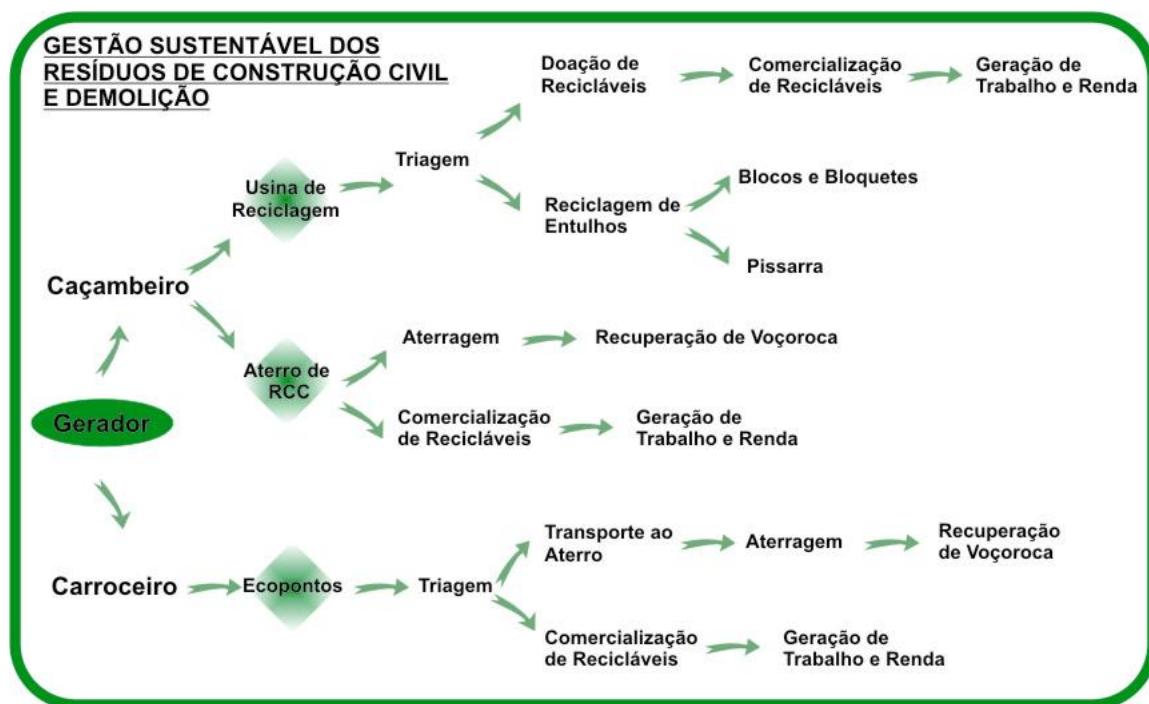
GESTÃO SUSTENTÁVEL DOS RESÍDUOS DE CONSTRUÇÃO CIVIL E DEMOLIÇÃO

Doação de Recicláveis

Comercialização de Recicláveis

Geração de Trabalho e Renda

Triagem

Usina de Reciclagem

Blocos e Bloquetes

Reciclagem de Entulhos

Pissarra

Caçambeiro

Aterragem

Recuperação de Voçoroca

Aterro de RCC

Gerador

Comercialização de Recicláveis

Geração de Trabalho e Renda

Transporte ao Aterro

Aterragem

Recuperação de Voçoroca

Carroceiro

Ecopontos

Triagem

Comercialização de Recicláveis

Geração de Trabalho e Renda